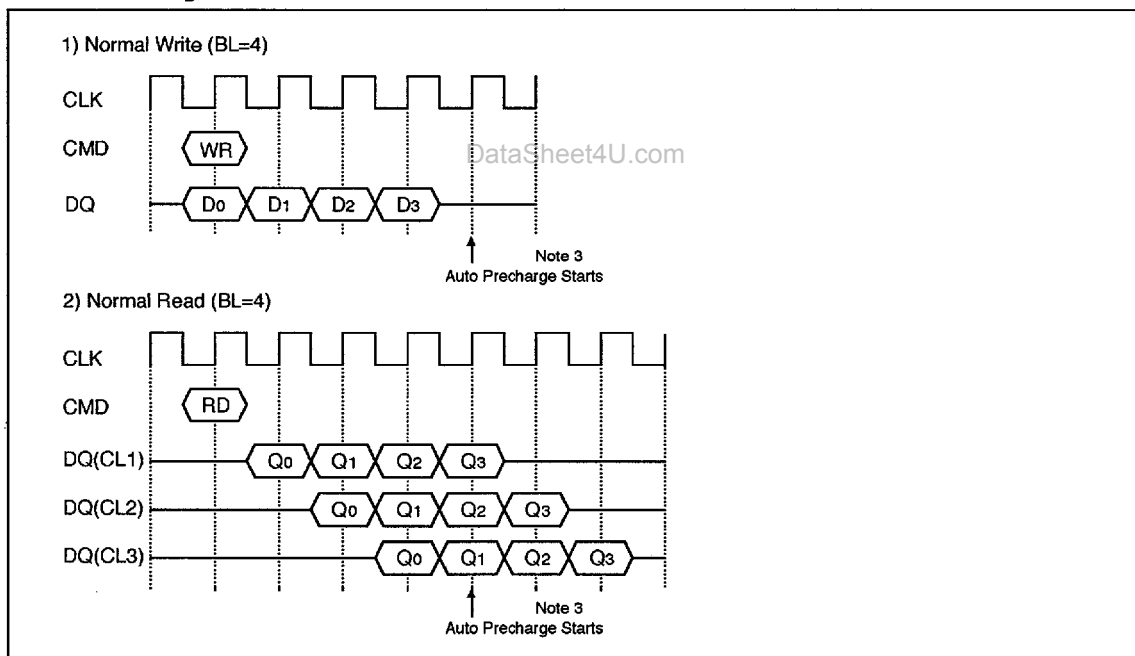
1) Normal Write (BL=4)

CLK

CMD

WR

DataSheet4U.com

DQ

$D_0$ $D_1$ $D_2$ $D_3$

Note 3
Auto Precharge Starts

2) Normal Read (BL=4)

CLK

CMD

RD

DQ(CL1)

$Q_0$ $Q_1$ $Q_2$ $Q_3$

DQ(CL2)

$Q_0$ $Q_1$ $Q_2$ $Q_3$

DQ(CL3)

$Q_0$ $Q_1$ $Q_2$ $Q_3$

Note 3
Auto Precharge Starts